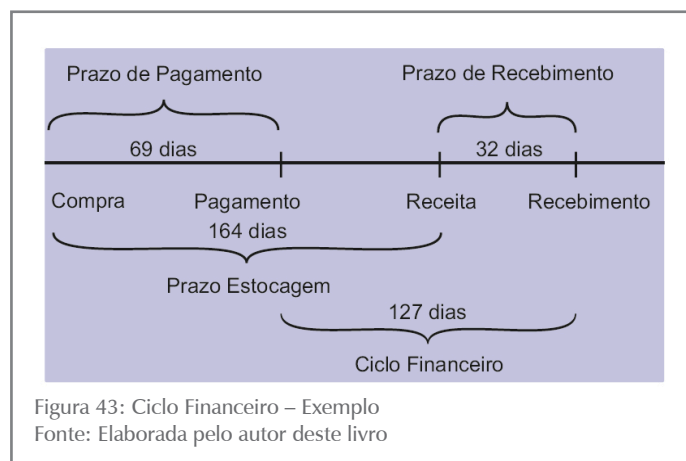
Prazo de Pagamento

Prazo de Recebimento

69 dias

32 dias

Compra

Pagamento

Receita

Recebimento

164 dias

Prazo Estocagem

127 dias

Ciclo Financeiro

Figura 43: Ciclo Financeiro – Exemplo
Fonte: Elaborada pelo autor deste livro